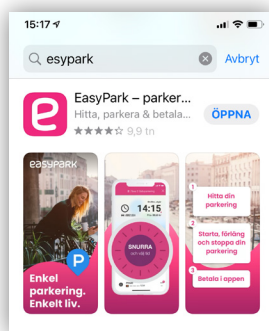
15:17
esypark
Avbryt
EasyPark – parker...
Hitta, parkera & betala...
9,9 tn
ÖPPNA
easypark
Enkel parkering. Enkelt liv.
P
14:15
SNURRA
1 Hitta din parkering
2 Starta, förläng och stoppa din parkering
3 Betala i appen